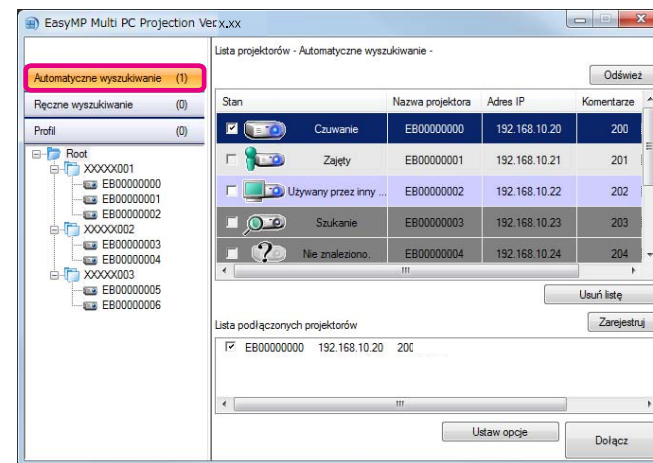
EasyMP Multi PC Projection Ver.x.xx

Automatyczne wyszukiwanie (1)
Ręczne wyszukiwanie (0)
Profil (0)

Root
XXXXX001
EB00000000
EB00000001
EB00000002
XXXXX002
EB00000003
EB00000004
XXXXX003
EB00000005
EB00000006

Lista projektorów - Automatyczne wyszukiwanie -

Odśwież

| Stan | Nazwa projektora | Adres IP | Komentarze |
|---|---|---|---|
| Czuwanie | EB00000000 | 192.168.10.20 | 200 |
| Zajęty | EB00000001 | 192.168.10.21 | 201 |
| Używany przez inny ... | EB00000002 | 192.168.10.22 | 202 |
| Szukanie | EB00000003 | 192.168.10.23 | 203 |
| Nie znaleziono. | EB00000004 | 192.168.10.24 | 204 |

Usuń listę

Lista podłączonych projektorów

Zarejestruj

EB00000000 192.168.10.20 200

Ustaw opcje

Dołącz